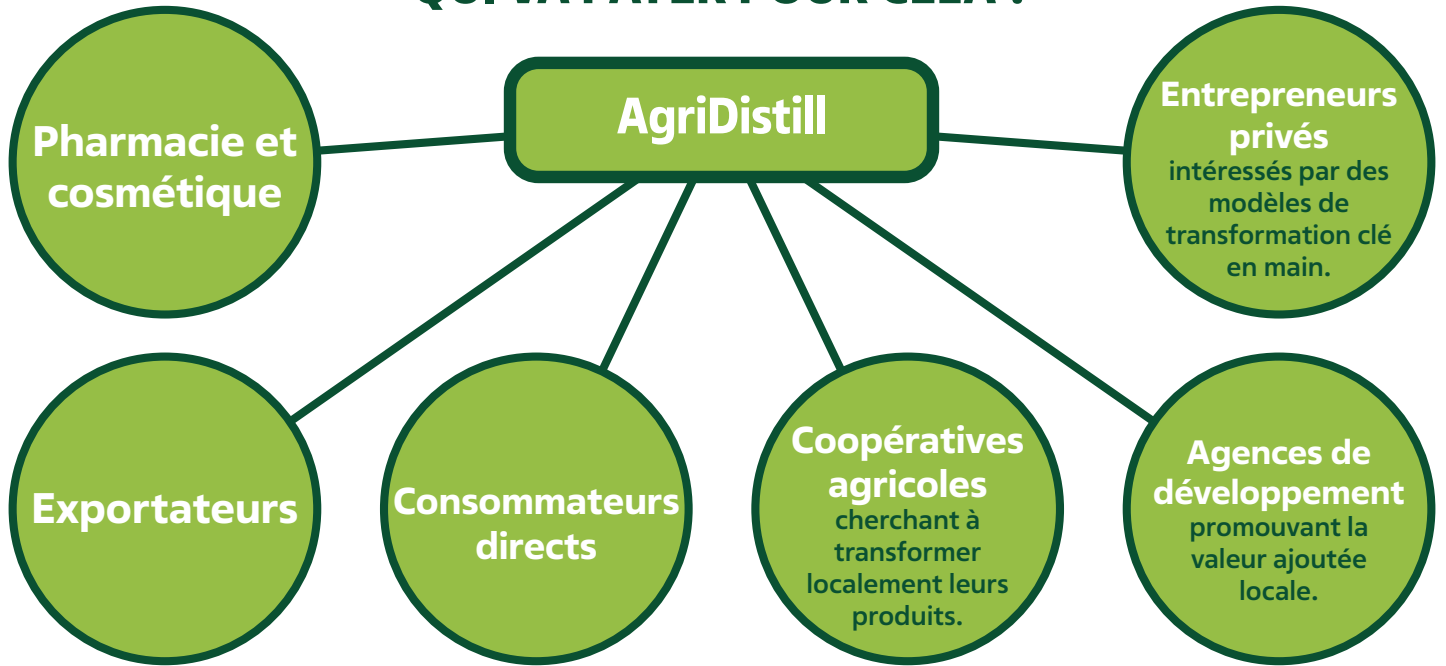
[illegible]

AgriDistill

Pharmacie et cosmétique

Entrepreneurs privés intéressés par des modèles de transformation clé en main.

Exportateurs

Consommateurs directs

Coopératives agricoles cherchant à transformer localement leurs produits.

Agences de développement promouvant la valeur ajoutée locale.